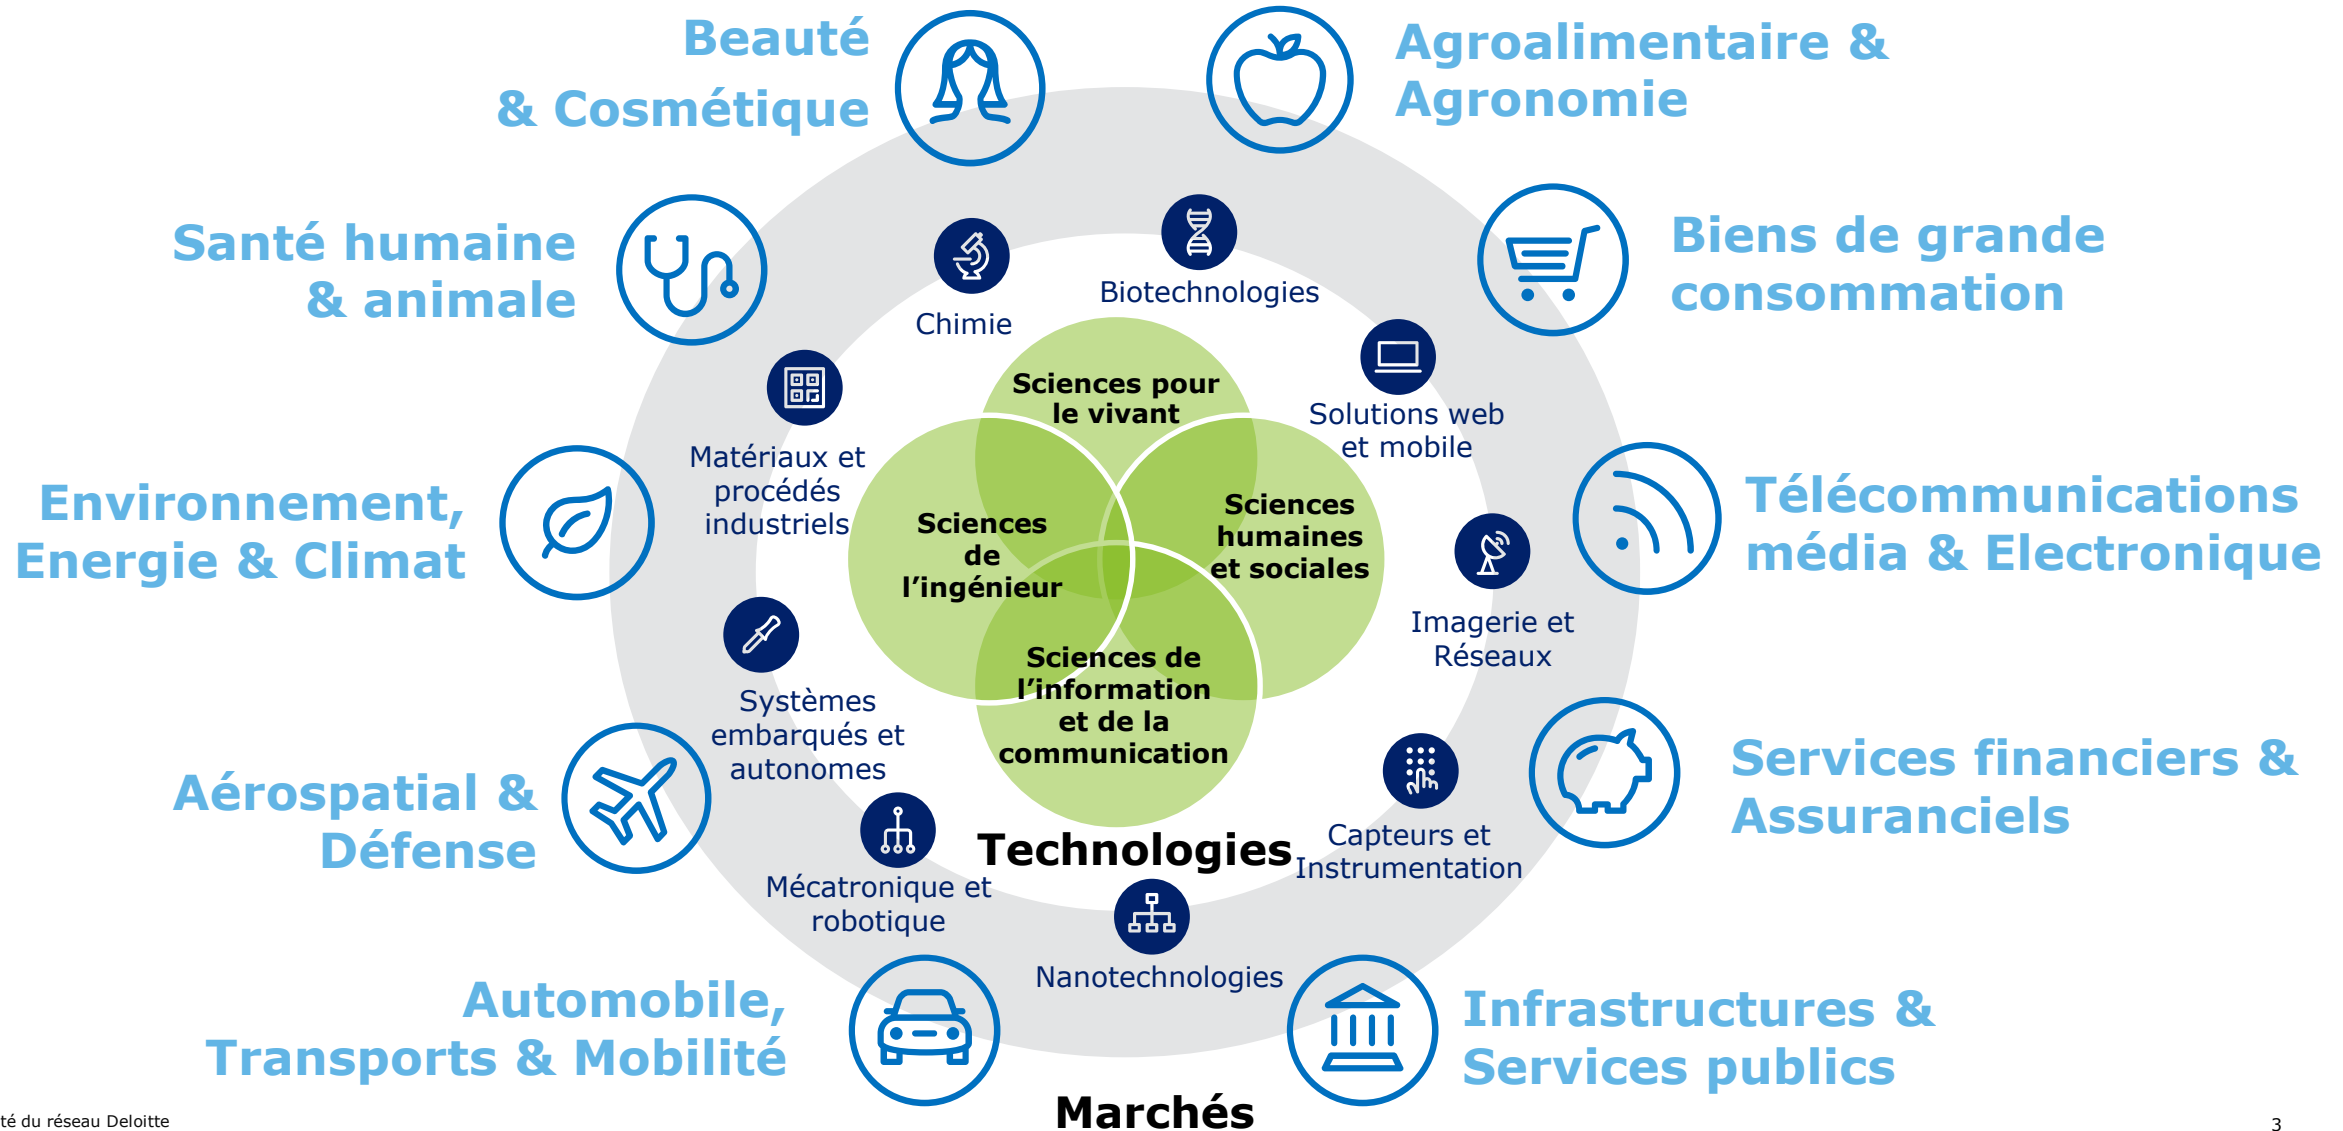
Beauté & Cosmétique

Agroalimentaire & Agronomie

Santé humaine & animale

Biens de grande consommation

Environnement, Energie & Climat

Télécommunications média & Electronique

Aérospatial & Défense

Services financiers & Assuranciels

Automobile, Transports & Mobilité

Infrastructures & Services publics

Chimie

Biotechnologies

Solutions web et mobile

Matériaux et procédés industriels

Imagerie et Réseaux

Systèmes embarqués et autonomes

Capteurs et Instrumentation

Mécatronique et robotique

Nanotechnologies

Sciences pour le vivant

Sciences de l'ingénieur

Sciences humaines et sociales

Sciences de l'information et de la communication

Technologies

Marchés

té du réseau Deloitte

3